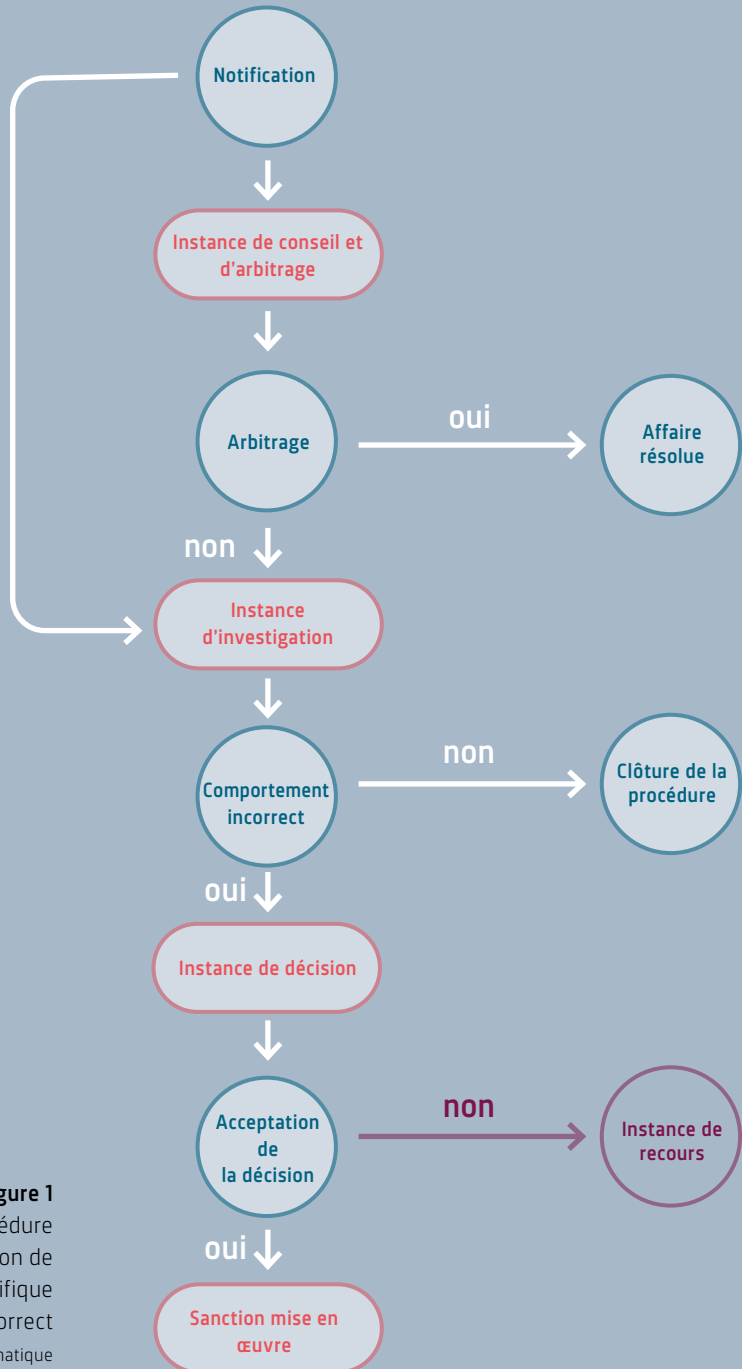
Notification

Instance de conseil et d'arbitrage

Arbitrage

oui

Affaire résolue

non

Instance d'investigation

Comportement incorrect

non

Clôture de la procédure

oui

Instance de décision

Acceptation de la décision

non

Instance de recours

oui

Sanction mise en œuvre

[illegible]gure 1
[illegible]édure
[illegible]on de
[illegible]ifique
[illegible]orrect
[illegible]matique